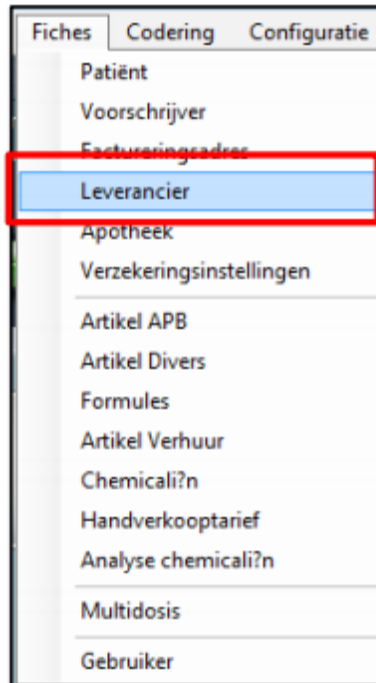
Fiches Codering Configuratie

Patiënt
Voorschrijver
Factureringsadres
Leverancier
Apotheek
Verzekeringsinstellingen

Artikel APB
Artikel Divers
Formules
Artikel Verhuur
Chemicali?n
Handverkooptarief
Analyse chemicali?n

Multidosis

Gebruiker